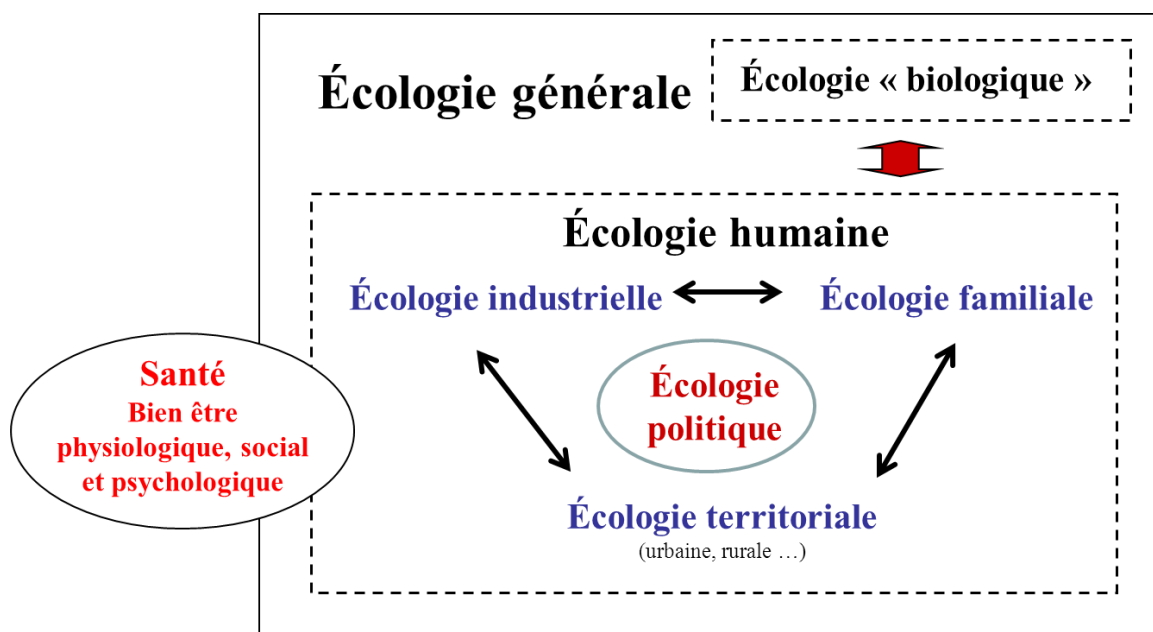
Écologie générale

Écologie « biologique »

Écologie humaine

Écologie industrielle

Écologie familiale

Santé
Bien être physiologique, social et psychologique

Écologie politique

Écologie territoriale
(urbaine, rurale …)